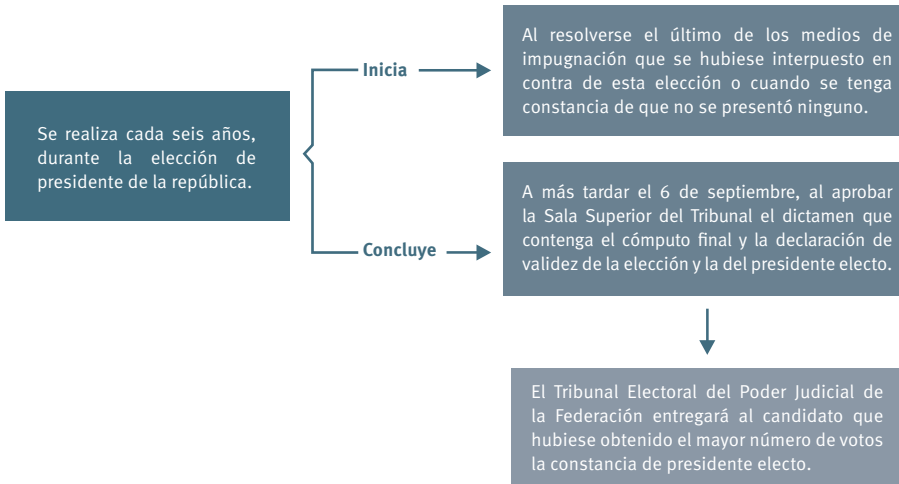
Se realiza cada seis años, durante la elección de presidente de la república.

Inicia

Al resolverse el último de los medios de impugnación que se hubiese interpuesto en contra de esta elección o cuando se tenga constancia de que no se presentó ninguno.

Concluye

A más tardar el 6 de septiembre, al aprobar la Sala Superior del Tribunal el dictamen que contenga el cómputo final y la declaración de validez de la elección y la del presidente electo.

El Tribunal Electoral del Poder Judicial de la Federación entregará al candidato que hubiese obtenido el mayor número de votos la constancia de presidente electo.